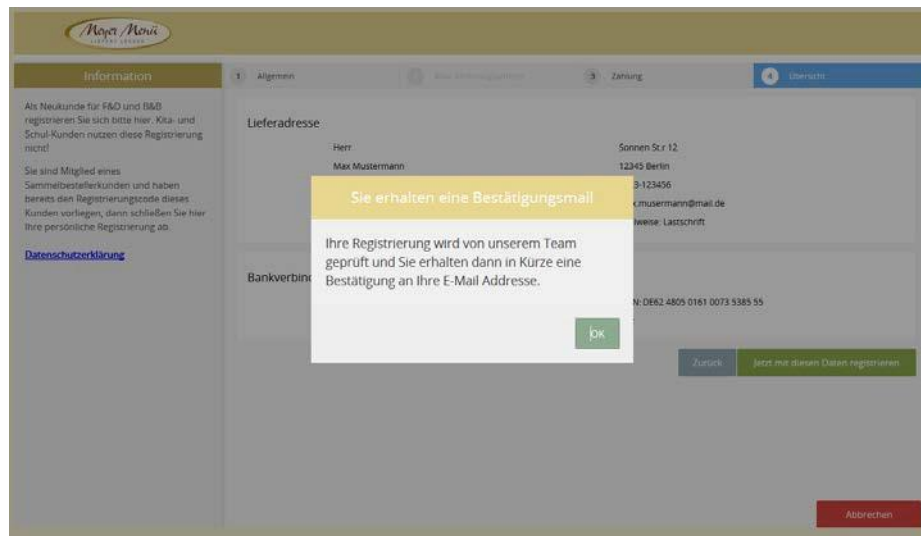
Meyer Menü

Information

Als Neukunde für F&O und B&B registrieren Sie sich bitte hier. Kita- und Schul-Kunden nutzen diese Registrierung nicht!

Sie sind Mitglied eines Sammelbestellerkunden und haben bereits den Registrierungscode dieses Kunden vorliegen, dann schließen Sie hier Ihre persönliche Registrierung ab.

Datenschutzerklärung

1 Allgemein

2 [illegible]

3 Zahlung

4 Übersicht

Lieferadresse

Herr

Max Mustermann

Sonnen Str 12

12345 Berlin

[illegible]3-123456

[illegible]x.musermann@mail.de

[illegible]weise: Lastschrift

Bankverbin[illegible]

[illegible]N: DE62 4805 0161 0073 5385 55

Sie erhalten eine Bestätigungsmail

Ihre Registrierung wird von unserem Team geprüft und Sie erhalten dann in Kürze eine Bestätigung an Ihre E-Mail Addresse.

OK

Zurück

Jetzt mit diesen Daten registrieren

Abbrechen